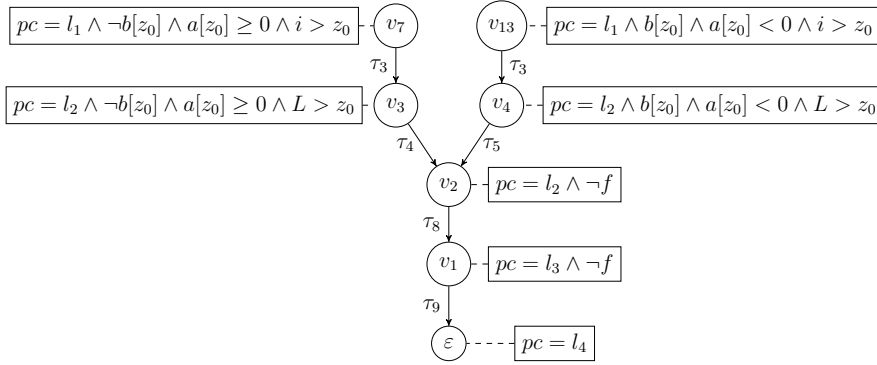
$pc = l_1 \wedge \neg b[z_0] \wedge a[z_0] \geq 0 \wedge i > z_0$

$v_7$

$v_{13}$

$pc = l_1 \wedge b[z_0] \wedge a[z_0] < 0 \wedge i > z_0$

$\tau_3$

$\tau_3$

$pc = l_2 \wedge \neg b[z_0] \wedge a[z_0] \geq 0 \wedge L > z_0$

$v_3$

$v_4$

$pc = l_2 \wedge b[z_0] \wedge a[z_0] < 0 \wedge L > z_0$

$\tau_4$

$\tau_5$

$v_2$

$pc = l_2 \wedge \neg f$

$\tau_8$

$v_1$

$pc = l_3 \wedge \neg f$

$\tau_9$

$\varepsilon$

$pc = l_4$